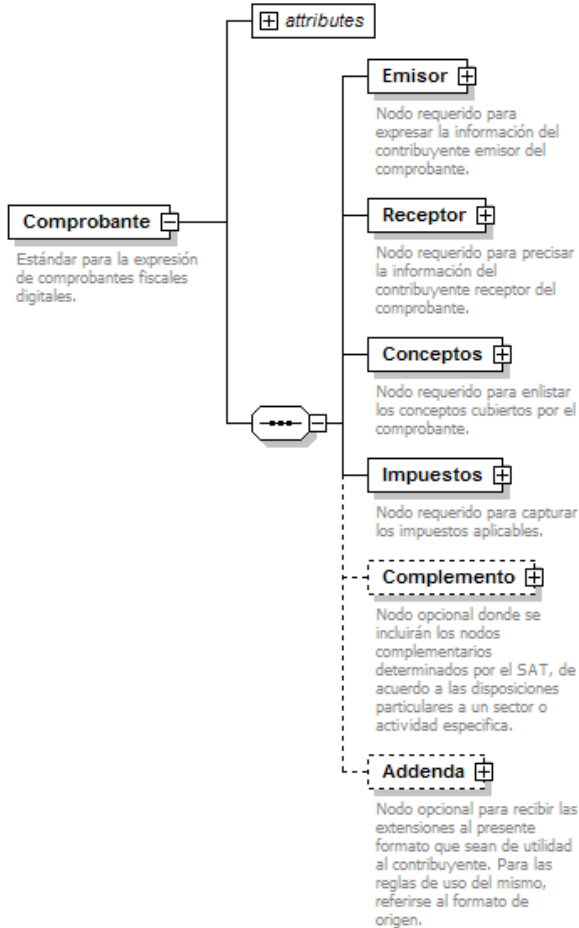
attributes

Comprobante

Estándar para la expresión de comprobantes fiscales digitales.

Emisor

Nodo requerido para expresar la información del contribuyente emisor del comprobante.

Receptor

Nodo requerido para precisar la información del contribuyente receptor del comprobante.

Conceptos

Nodo requerido para enlistar los conceptos cubiertos por el comprobante.

Impuestos

Nodo requerido para capturar los impuestos aplicables.

Complemento

Nodo opcional donde se incluirán los nodos complementarios determinados por el SAT, de acuerdo a las disposiciones particulares a un sector o actividad especifica.

Addenda

Nodo opcional para recibir las extensiones al presente formato que sean de utilidad al contribuyente. Para las reglas de uso del mismo, referirse al formato de origen.